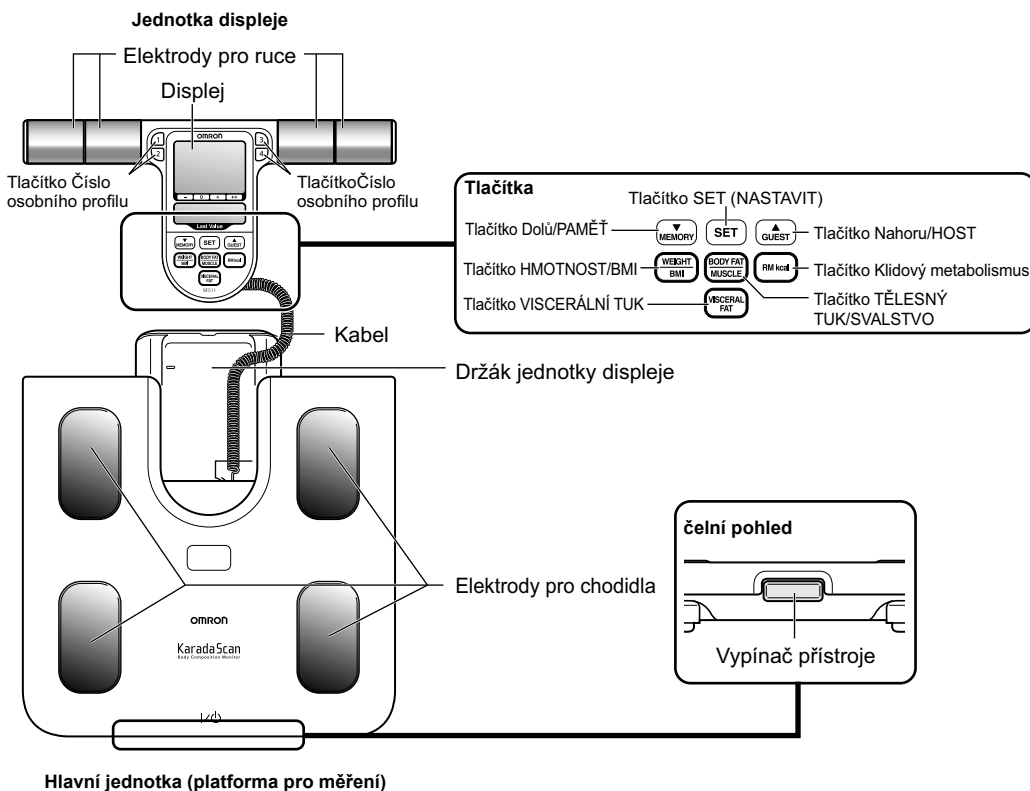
Jednotka displeje

Elektrody pro ruce

Displej

OMRON

Tlačítko Číslo osobního profilu

TlačítkoČíslo osobního profilu

1 2 3 4

Last Value

Tlačítka

Tlačítko SET (NASTAVIT)

Tlačítko Dolů/PAMĚŤ

▼ MEMORY

SET

▲ GUEST

Tlačítko Nahoru/HOST

Tlačítko HMOTNOST/BMI

WEIGHT BMI

BODY FAT MUSCLE

RM kcal

Tlačítko Klidový metabolismus

Tlačítko VISCERÁLNÍ TUK

VISCERAL FAT

Tlačítko TĚLESNÝ TUK/SVALSTVO

Kabel

Držák jednotky displeje

Elektrody pro chodidla

čelní pohled

Vypínač přístroje

OMRON

KaradaScan
Body Composition Monitor

I/⏻

Hlavní jednotka (platforma pro měření)